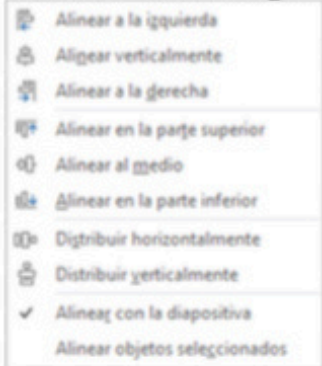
Alinear a la izquierda
Alinear verticalmente
Alinear a la derecha
Alinear en la parte superior
Alinear al medio
Alinear en la parte inferior
Distribuir horizontalmente
Distribuir verticalmente
Alinear con la diapositiva
Alinear objetos seleccionados